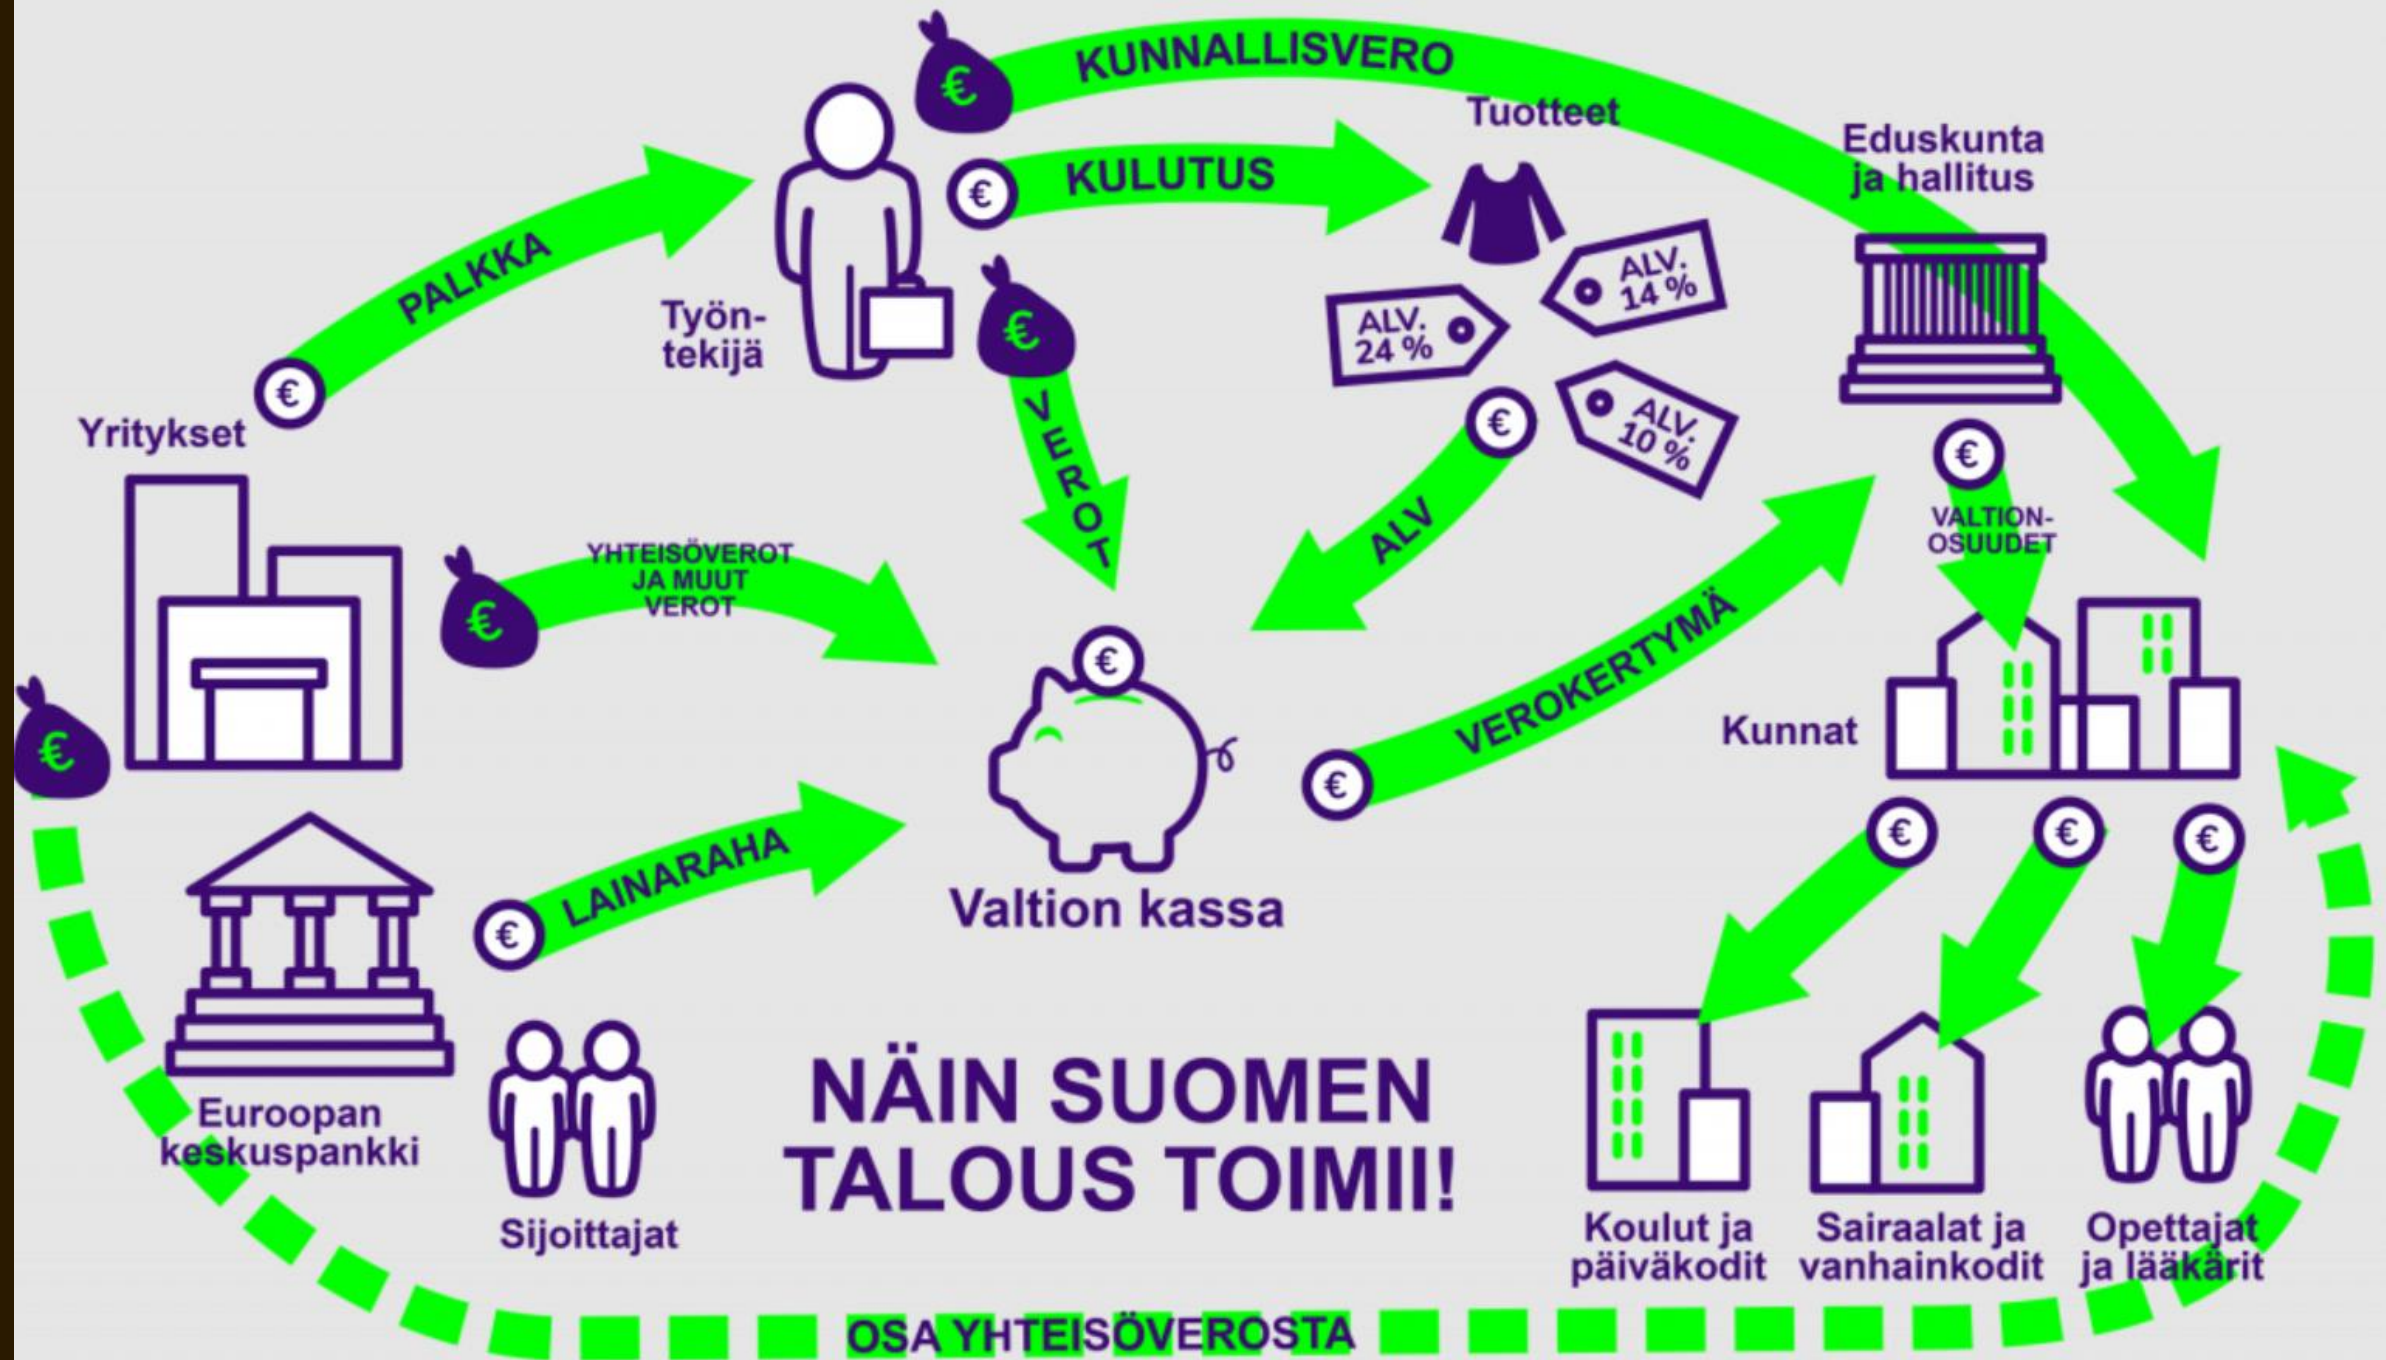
KUNNALLISVERO

Tuotteet

Eduskunta ja hallitus

KULUTUS

PALKKA

Työntekijä

ALV. 14 %

ALV. 24 %

ALV. 10 %

VEROT

Yritykset

ALV

VALTION-OSUUDET

YHTEISÖVEROT JA MUUT VEROT

VEROKERTYMÄ

Kunnat

LAINARAHA

Valtion kassa

Euroopan keskuspankki

Sijoittajat

NÄIN SUOMEN TALOUS TOIMII!

Koulut ja päiväkodit

Sairaalat ja vanhainkodit

Opettajat ja lääkärit

OSA YHTEISÖVEROSTA